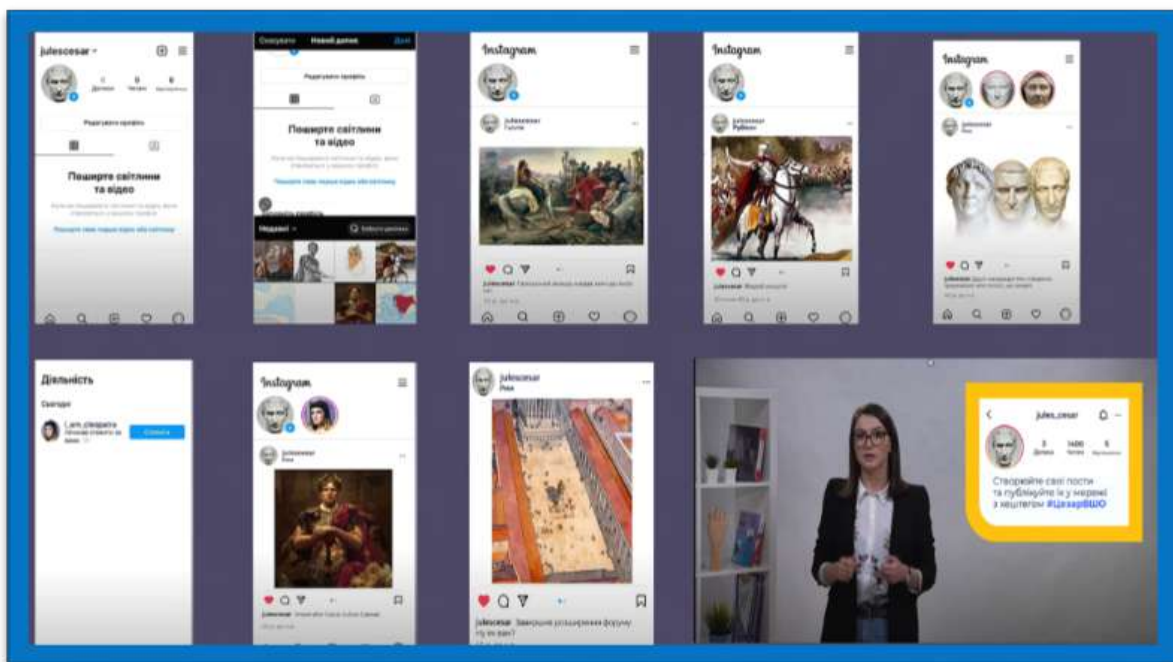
julescesar

Редагувати профіль

Поширте світлини та відео

Скасувати Новий допис Далі

Редагувати профіль

Поширте світлини та відео

Недавні

Instagram

julescesar
Галлія

Instagram

julescesar
Рубікон

Instagram

julescesar
Рим

Діяльність

Сьогодні

i_am_cleopatra

Стежити

Instagram

julescesar
Рим

julescesar
Рим

julescesar Завершив розширення форуму. Ну як вам?

jules_cesar

Створюйте свої пости та публікуйте їх у мережі з хештегом #ЦезарВШО